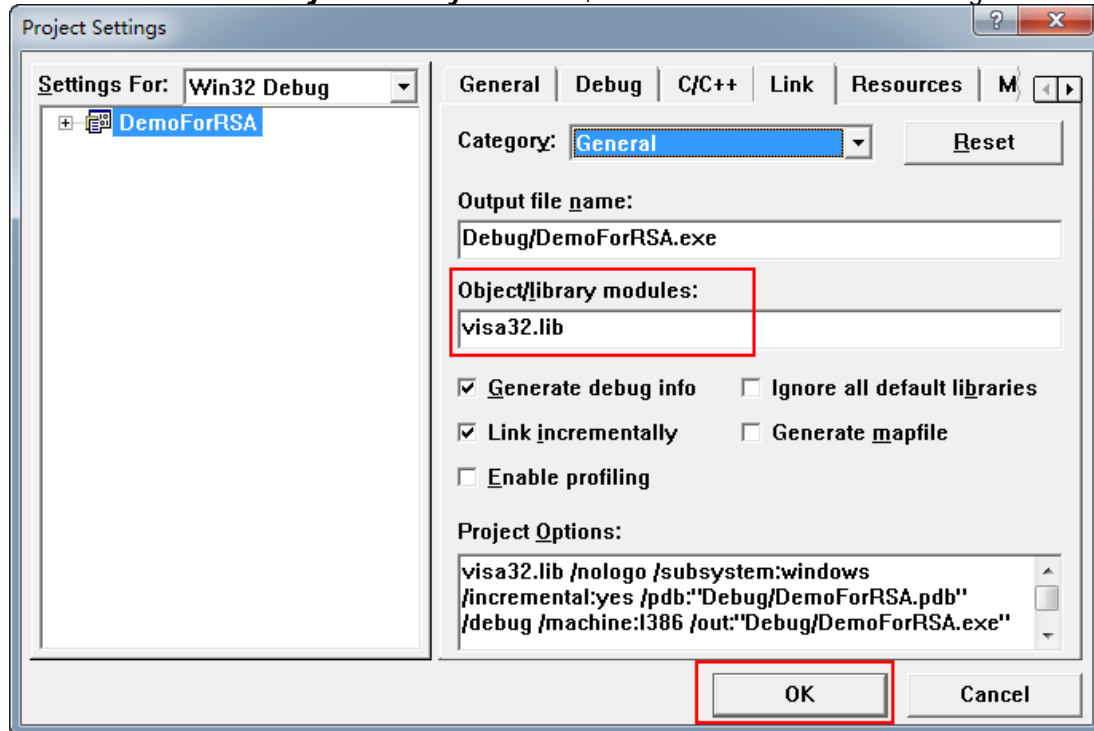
Project Settings

?

X

Settings For: Win32 Debug

DemoForRSA

General | Debug | C/C++ | Link | Resources | M

Category: General

Reset

Output file name:

Debug/DemoForRSA.exe

Object/library modules:

visa32.lib

☑ Generate debug info

☐ Ignore all default libraries

☑ Link incrementally

☐ Generate mapfile

☐ Enable profiling

Project Options:

visa32.lib /nologo /subsystem:windows /incremental:yes /pdb:"Debug/DemoForRSA.pdb" /debug /machine:I386 /out:"Debug/DemoForRSA.exe"

OK

Cancel